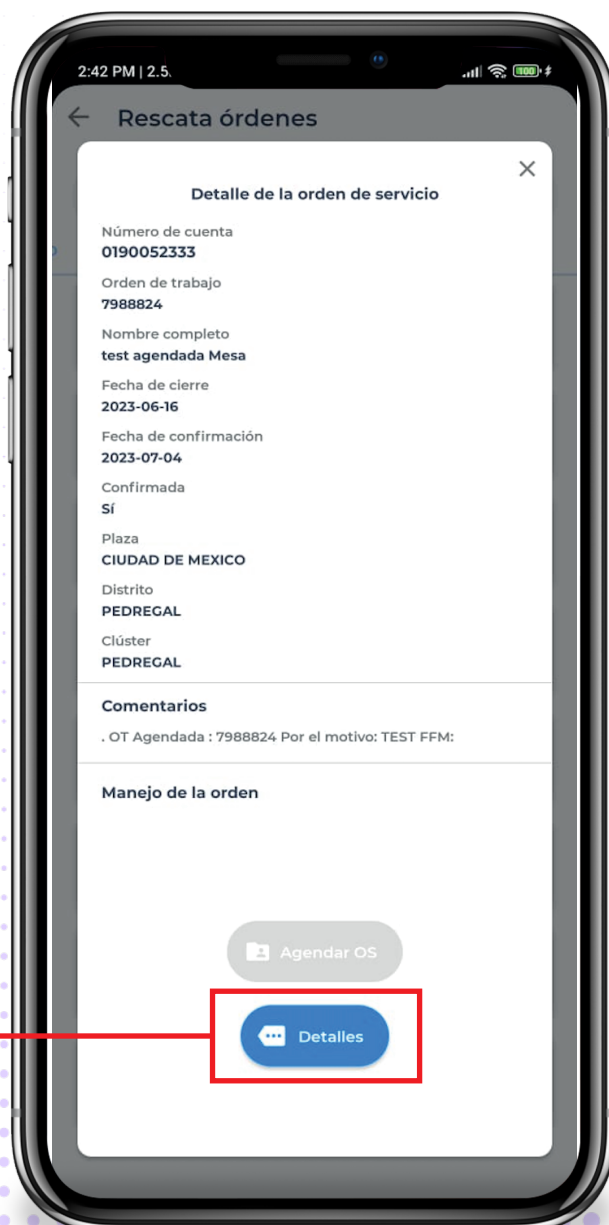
2:42 PM | 2.5

100

Rescata órdenes

Detalle de la orden de servicio

Número de cuenta
0190052333

Orden de trabajo
7988824

Nombre completo
test agendada Mesa

Fecha de cierre
2023-06-16

Fecha de confirmación
2023-07-04

Confirmada
Sí

Plaza
CIUDAD DE MEXICO

Distrito
PEDREGAL

Clúster
PEDREGAL

Comentarios

. OT Agendada : 7988824 Por el motivo: TEST FFM:

Manejo de la orden

Agendar OS

Detalles